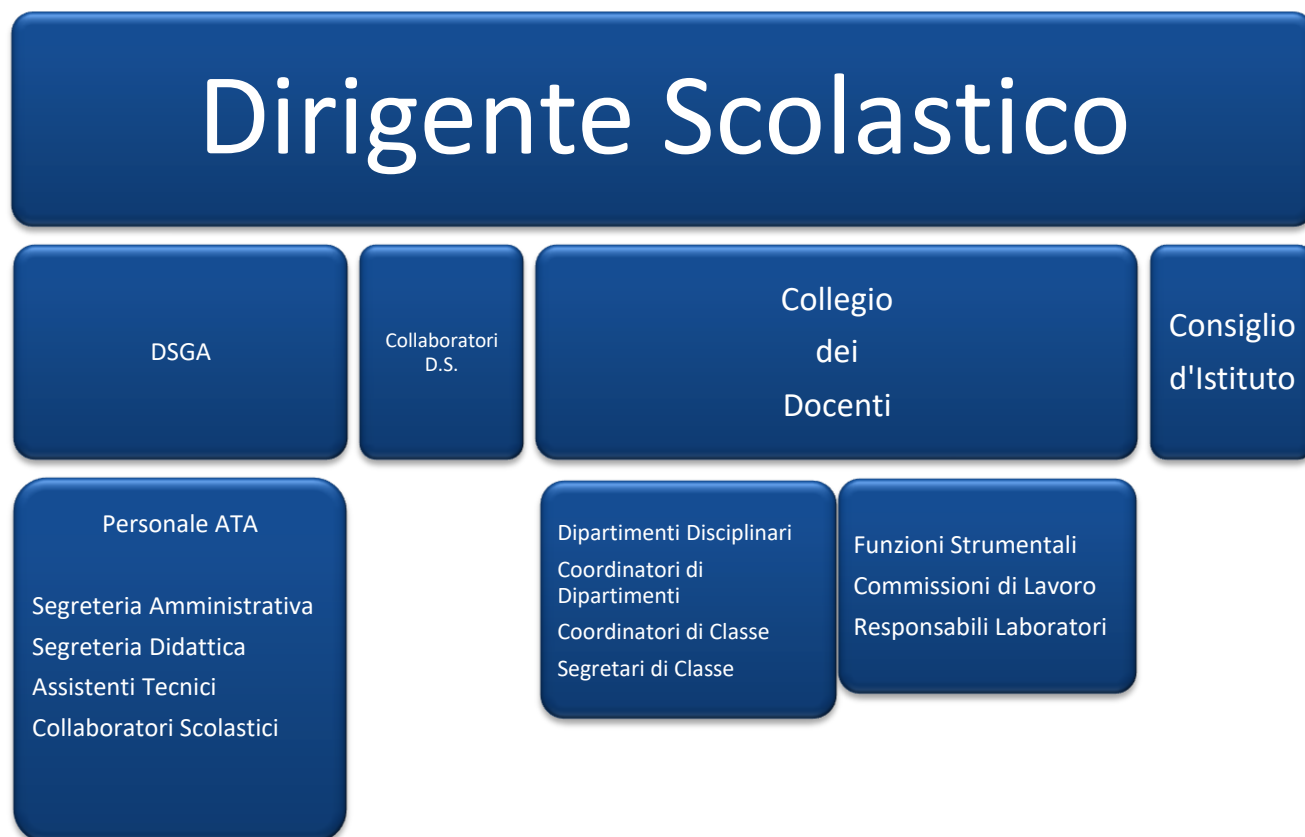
Dirigente Scolastico

DSGA

Collaboratori D.S.

Collegio dei Docenti

Consiglio d'Istituto

Personale ATA

Segreteria Amministrativa
Segreteria Didattica
Assistenti Tecnici
Collaboratori Scolastici

Dipartimenti Disciplinari
Coordinatori di Dipartimenti
Coordinatori di Classe
Segretari di Classe

Funzioni Strumentali
Commissioni di Lavoro
Responsabili Laboratori